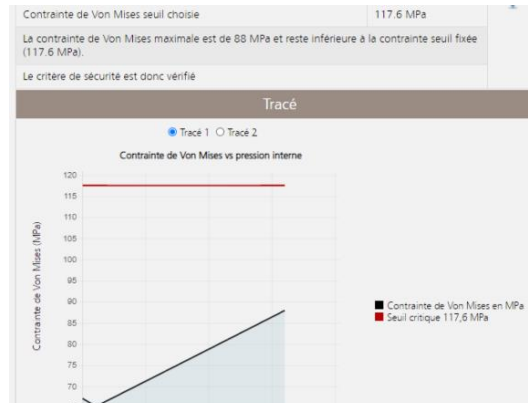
| Contrainte de Von Mises seuil choisie | 117.6 MPa |
|---|---|
| La contrainte de Von Mises maximale est de 88 MPa et reste inférieure à la contrainte seuil fixée (117.6 MPa). | |
| Le critère de sécurité est donc vérifié | |

Tracé

Tracé 1 Tracé 2

Contrainte de Von Mises vs pression interne

Contrainte de Von Mises (MPa)

120
115
110
105
100
95
90
85
80
75
70

Contrainte de Von Mises en MPa
Seuil critique 117,6 MPa